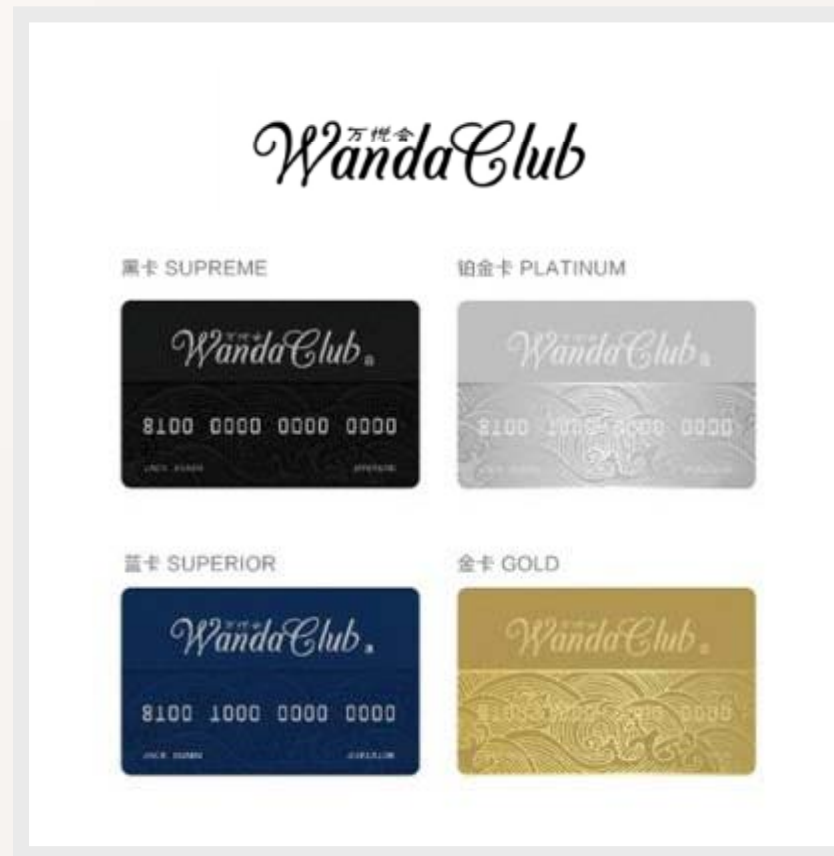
万悦会 WandaClub

黑卡 SUPREME

万悦会 WandaClub

8100 0000 0000 0000

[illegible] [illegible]

铂金卡 PLATINUM

万悦会 WandaClub

8100 1000 2000 0000

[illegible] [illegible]

蓝卡 SUPERIOR

万悦会 WandaClub

8100 1000 0000 0000

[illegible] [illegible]

金卡 GOLD

万悦会 WandaClub

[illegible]